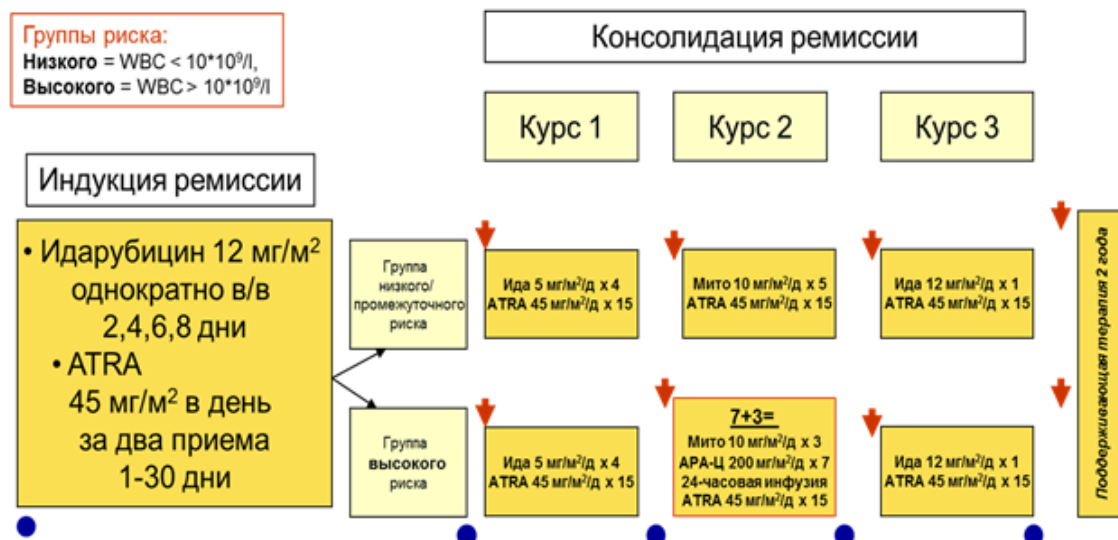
Группы риска:
Низкого = WBC < $10*10^9$/l,
Высокого = WBC > $10*10^9$/l

Консолидация ремиссии

Курс 1

Курс 2

Курс 3

Индукция ремиссии

• Идарубицин 12 мг/м$^2$ однократно в/в 2,4,6,8 дни
• ATRA 45 мг/м$^2$ в день за два приема 1-30 дни

Группа низкого/ промежуточного риска

Ида 5 мг/м$^2$/д х 4
ATRA 45 мг/м$^2$/д х 15

Мито 10 мг/м$^2$/д х 5
ATRA 45 мг/м$^2$/д х 15

Ида 12 мг/м$^2$/д х 1
ATRA 45 мг/м$^2$/д х 15

Группа высокого риска

Ида 5 мг/м$^2$/д х 4
ATRA 45 мг/м$^2$/д х 15

7+3=
Мито 10 мг/м$^2$/д х 3
АРА-Ц 200 мг/м$^2$/д х 7
24-часовая инфузия
ATRA 45 мг/м$^2$/д х 15

Ида 12 мг/м$^2$/д х 1
ATRA 45 мг/м$^2$/д х 15

Поддерживающая терапия 2 года